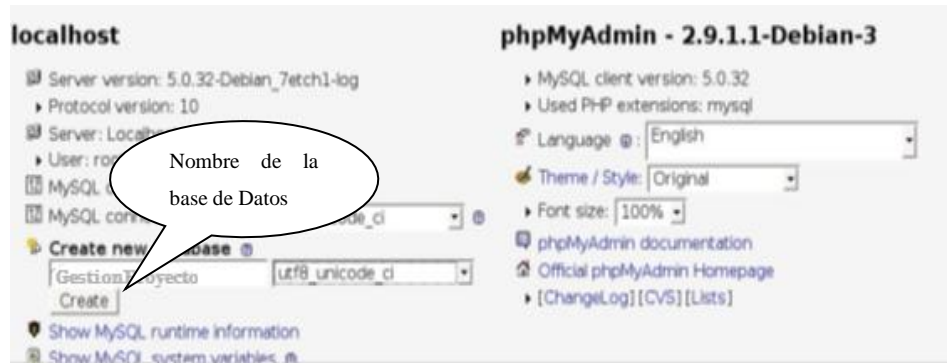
localhost

Server version: 5.0.32-Debian_7etch1-log
Protocol version: 10
Server: Localh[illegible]
User: roo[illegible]
MySQL c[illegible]
MySQL conn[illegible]ode_ci
Create new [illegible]base
GestionProyecto
utf8_unicode_ci
Create
Show MySQL runtime information
Show MySQL system variables

Nombre de la base de Datos

phpMyAdmin - 2.9.1.1-Debian-3

MySQL client version: 5.0.32
Used PHP extensions: mysql
Language: English
Theme / Style: Original
Font size: 100%
phpMyAdmin documentation
Official phpMyAdmin Homepage
[ChangeLog] [CVS] [Lists]